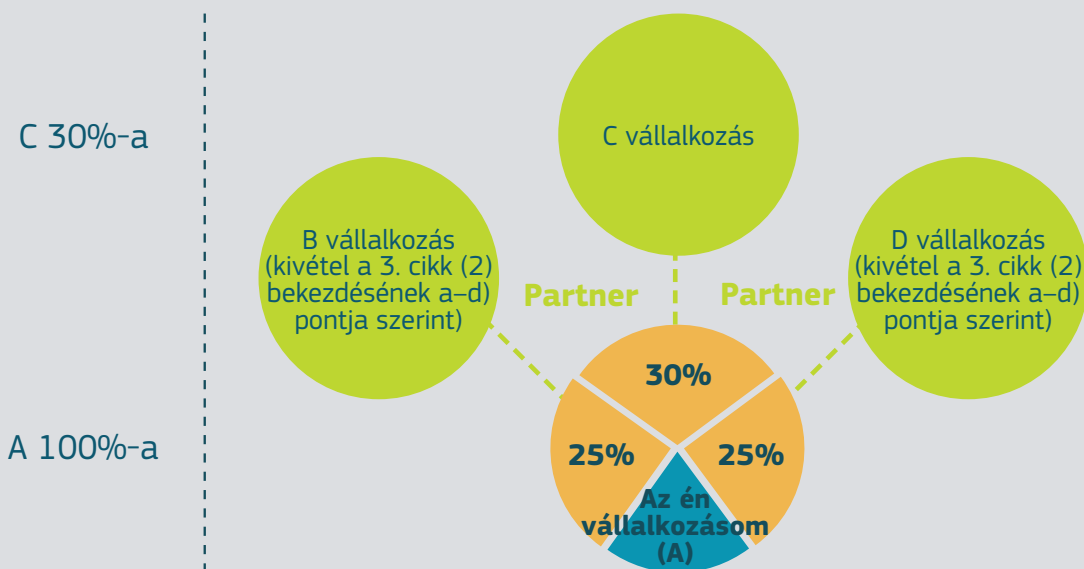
C 30%-a

A 100%-a

C vállalkozás

B vállalkozás (kivétel a 3. cikk (2) bekezdésének a–d) pontja szerint)

Partner

Partner

D vállalkozás (kivétel a 3. cikk (2) bekezdésének a–d) pontja szerint)

30%

25%

25%

Az én vállalkozásom (A)